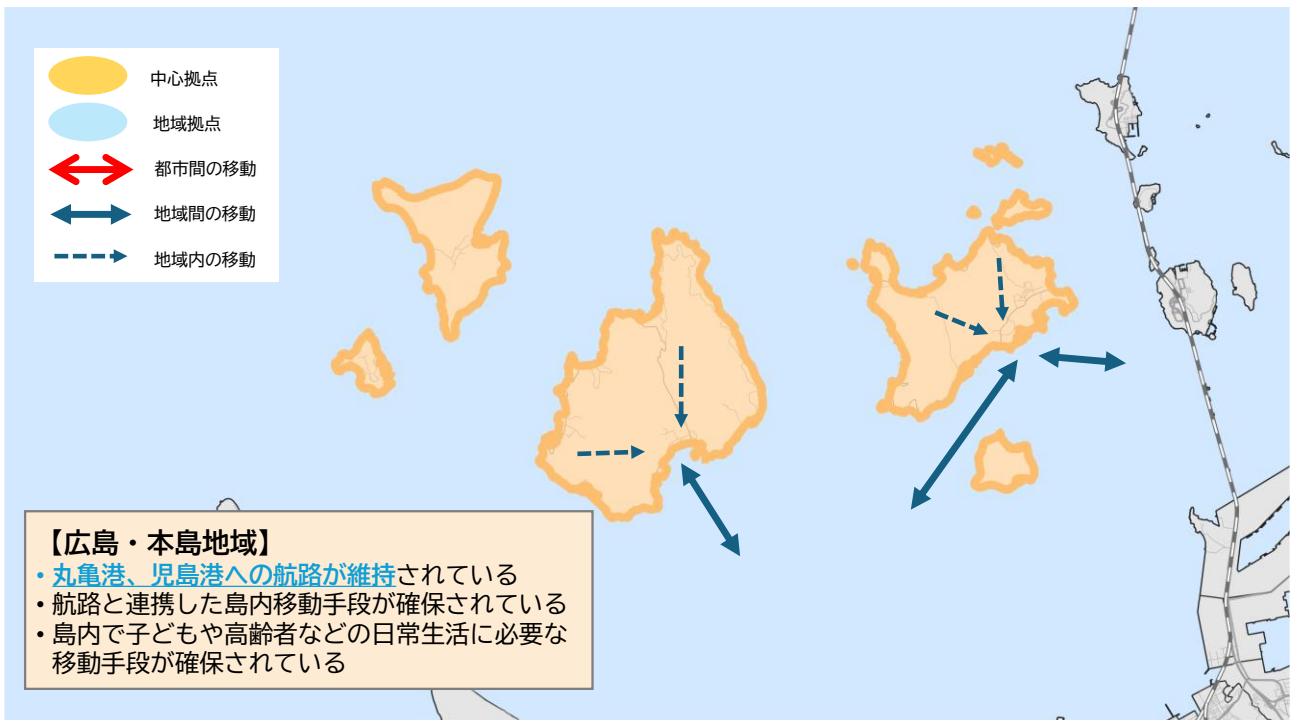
中心拠点

地域拠点

都市間の移動

地域間の移動

地域内の移動

【広島・本島地域】

• 丸亀港、児島港への航路が維持されている
• 航路と連携した島内移動手段が確保されている
• 島内で子どもや高齢者などの日常生活に必要な移動手段が確保されている